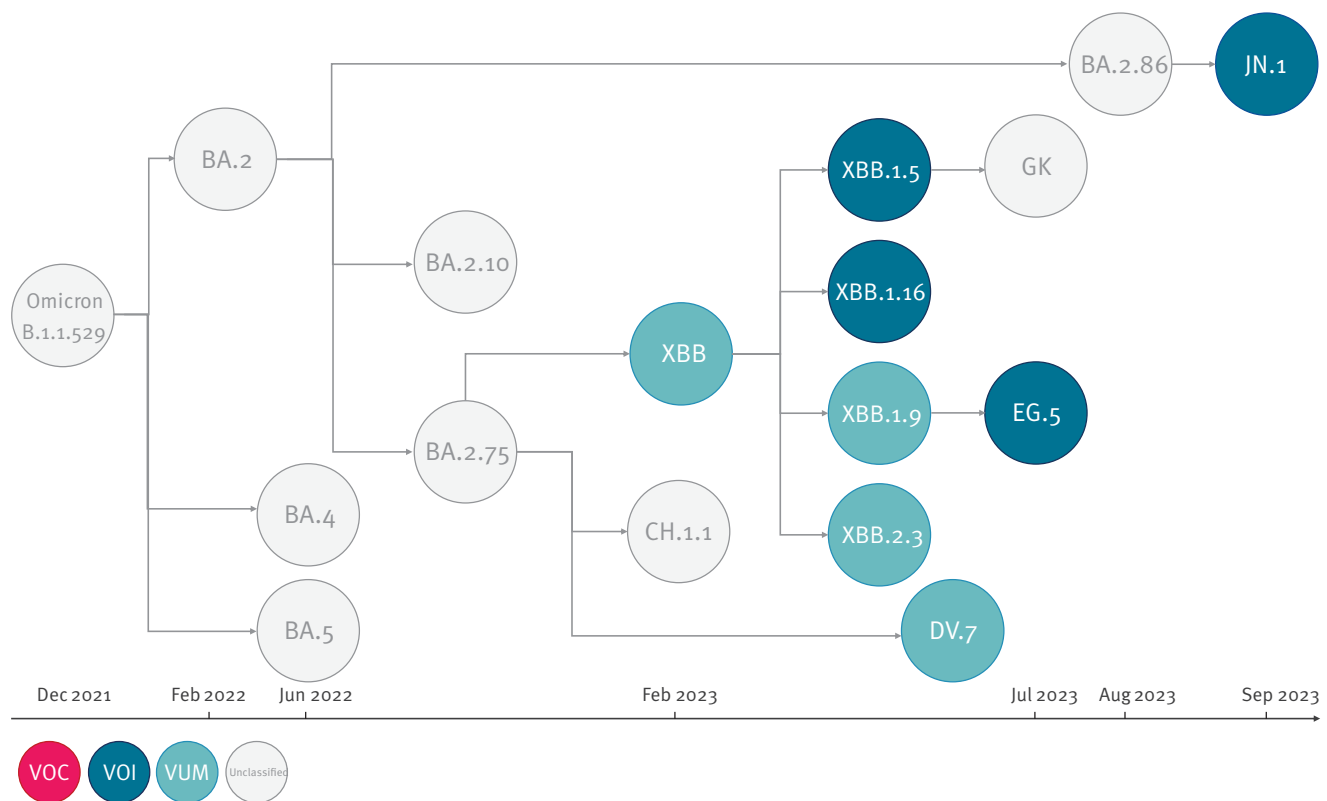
BA.2.86
JN.1
BA.2
XBB.1.5
GK
BA.2.10
XBB.1.16
Omicron B.1.1.529
XBB
XBB.1.9
EG.5
BA.2.75
BA.4
CH.1.1
XBB.2.3
BA.5
DV.7
Dec 2021
Feb 2022
Jun 2022
Feb 2023
Jul 2023
Aug 2023
Sep 2023
VOC
VOI
VUM
Unclassified